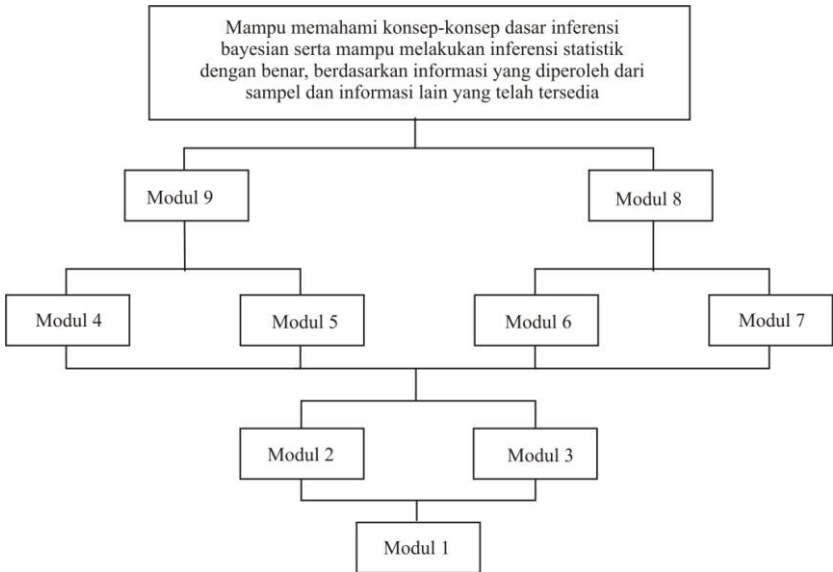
Mampu memahami konsep-konsep dasar inferensi bayesian serta mampu melakukan inferensi statistik dengan benar, berdasarkan informasi yang diperoleh dari sampel dan informasi lain yang telah tersedia

Modul 9

Modul 8

Modul 4

Modul 5

Modul 6

Modul 7

Modul 2

Modul 3

Modul 1